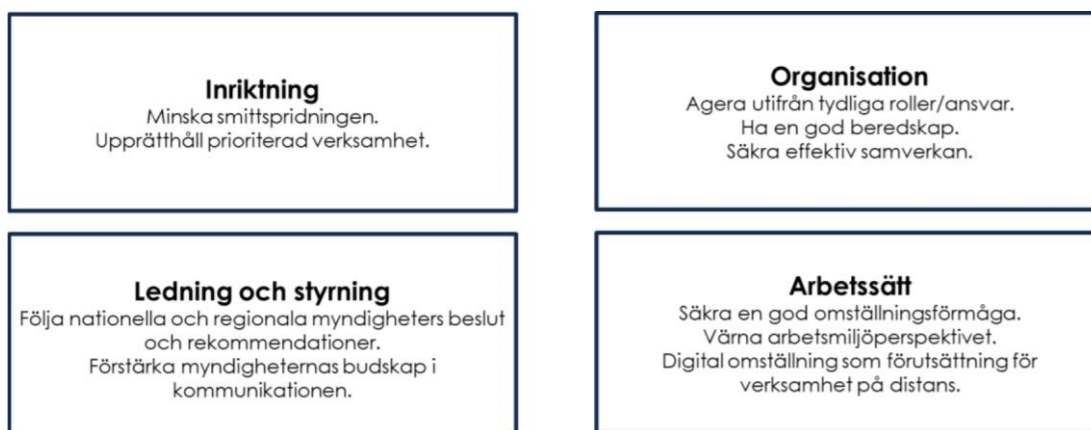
Inriktning
Minska smittspridningen.
Upprätthåll prioriterad verksamhet.

Organisation
Agera utifrån tydliga roller/ansvar.
Ha en god beredskap.
Säkra effektiv samverkan.

Ledning och styrning
Följa nationella och regionala myndigheters beslut och rekommendationer.
Förstärka myndigheternas budskap i kommunikationen.

Arbetssätt
Säkra en god omställningsförmåga.
Värna arbetsmiljöperspektivet.
Digital omställning som förutsättning för verksamhet på distans.